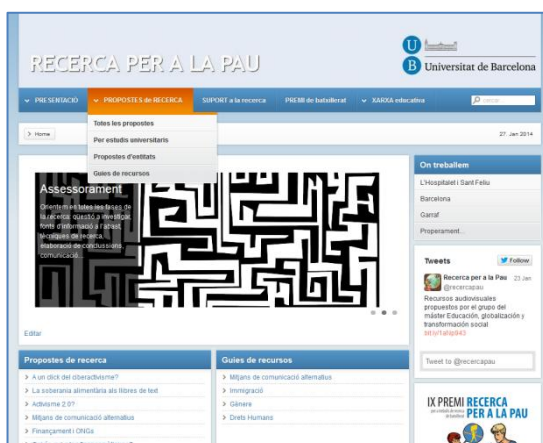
RECERCA PER A LA PAU

Universitat de Barcelona

PRESENTACIÓ
PROPOSTES de RECERCA
SUPORT a la recerca
PREMI de batxillerat
XARXA educativa

Totes les propostes
Per estudis universitaris
Propostes d'entitats
Guies de recursos

Home

27. Jan 2014

Assessorament

Orientem en totes les fases de la recerca: qüestió a investigar, fonts d'informació a l'abast, tècniques de recerca, elaboració de conclusions, comunicació...

Editar

On treballem

L'Hospitalet i Sant Feliu
Barcelona
Garraf
Properament...

Tweets

Follow

Recerca per a la Pau
@recercapau
23 Jan

Recursos audiovisuals proposats per el grup del màster Educació, globalització i transformació social
bit.ly/1alqd43

Tweet to @recercapau

Propostes de recerca

A un click del ciberactivisme?
La sobirania alimentària als llibres de text
Activisme 2.0?
Mitjans de comunicació alternatius
Finançament i ONGs

Guies de recursos

Mitjans de comunicació alternatius
Immigració
Gènere
Drets Humans

IX PREMI RECERCA PER A LA PAU